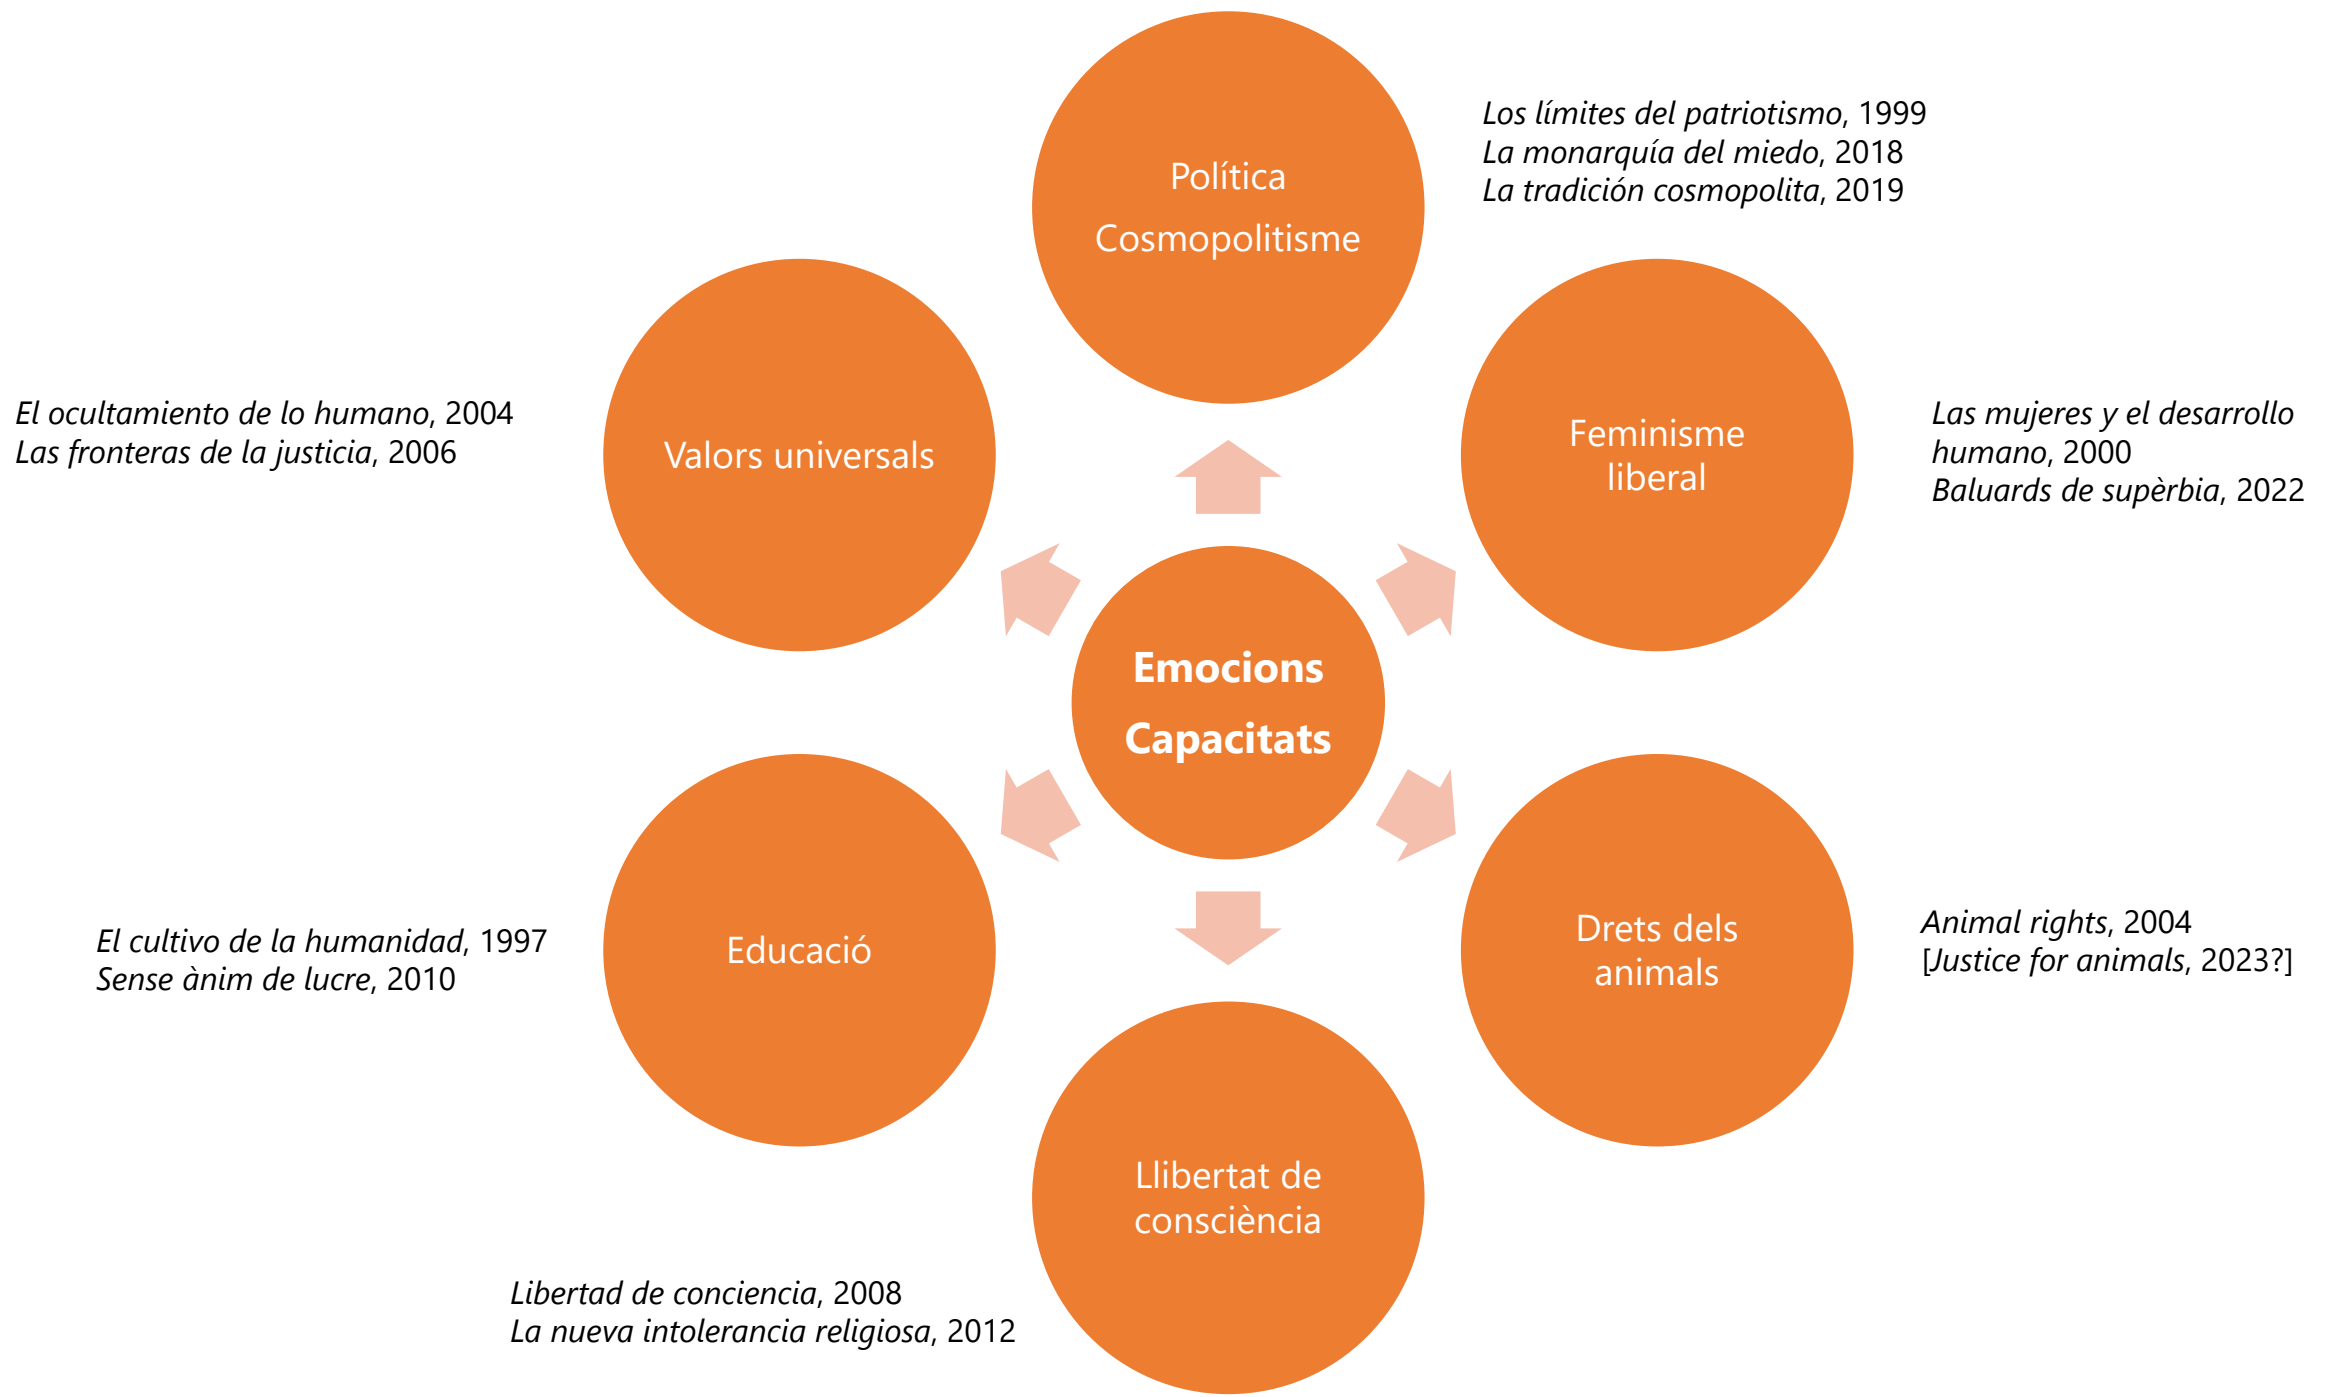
Política
Cosmopolitisme

*Los límites del patriotismo*, 1999
*La monarquía del miedo*, 2018
*La tradición cosmopolita*, 2019

*El ocultamiento de lo humano*, 2004
*Las fronteras de la justicia*, 2006

Valors universals

Feminisme liberal

*Las mujeres y el desarrollo humano*, 2000
*Baluards de supèrbia*, 2022

**Emocions**
**Capacitats**

Educació

Drets dels animals

*El cultivo de la humanidad*, 1997
*Sense ànim de lucre*, 2010

*Animal rights*, 2004
[*Justice for animals*, 2023?]

Llibertat de consciència

*Libertad de conciencia*, 2008
*La nueva intolerancia religiosa*, 2012